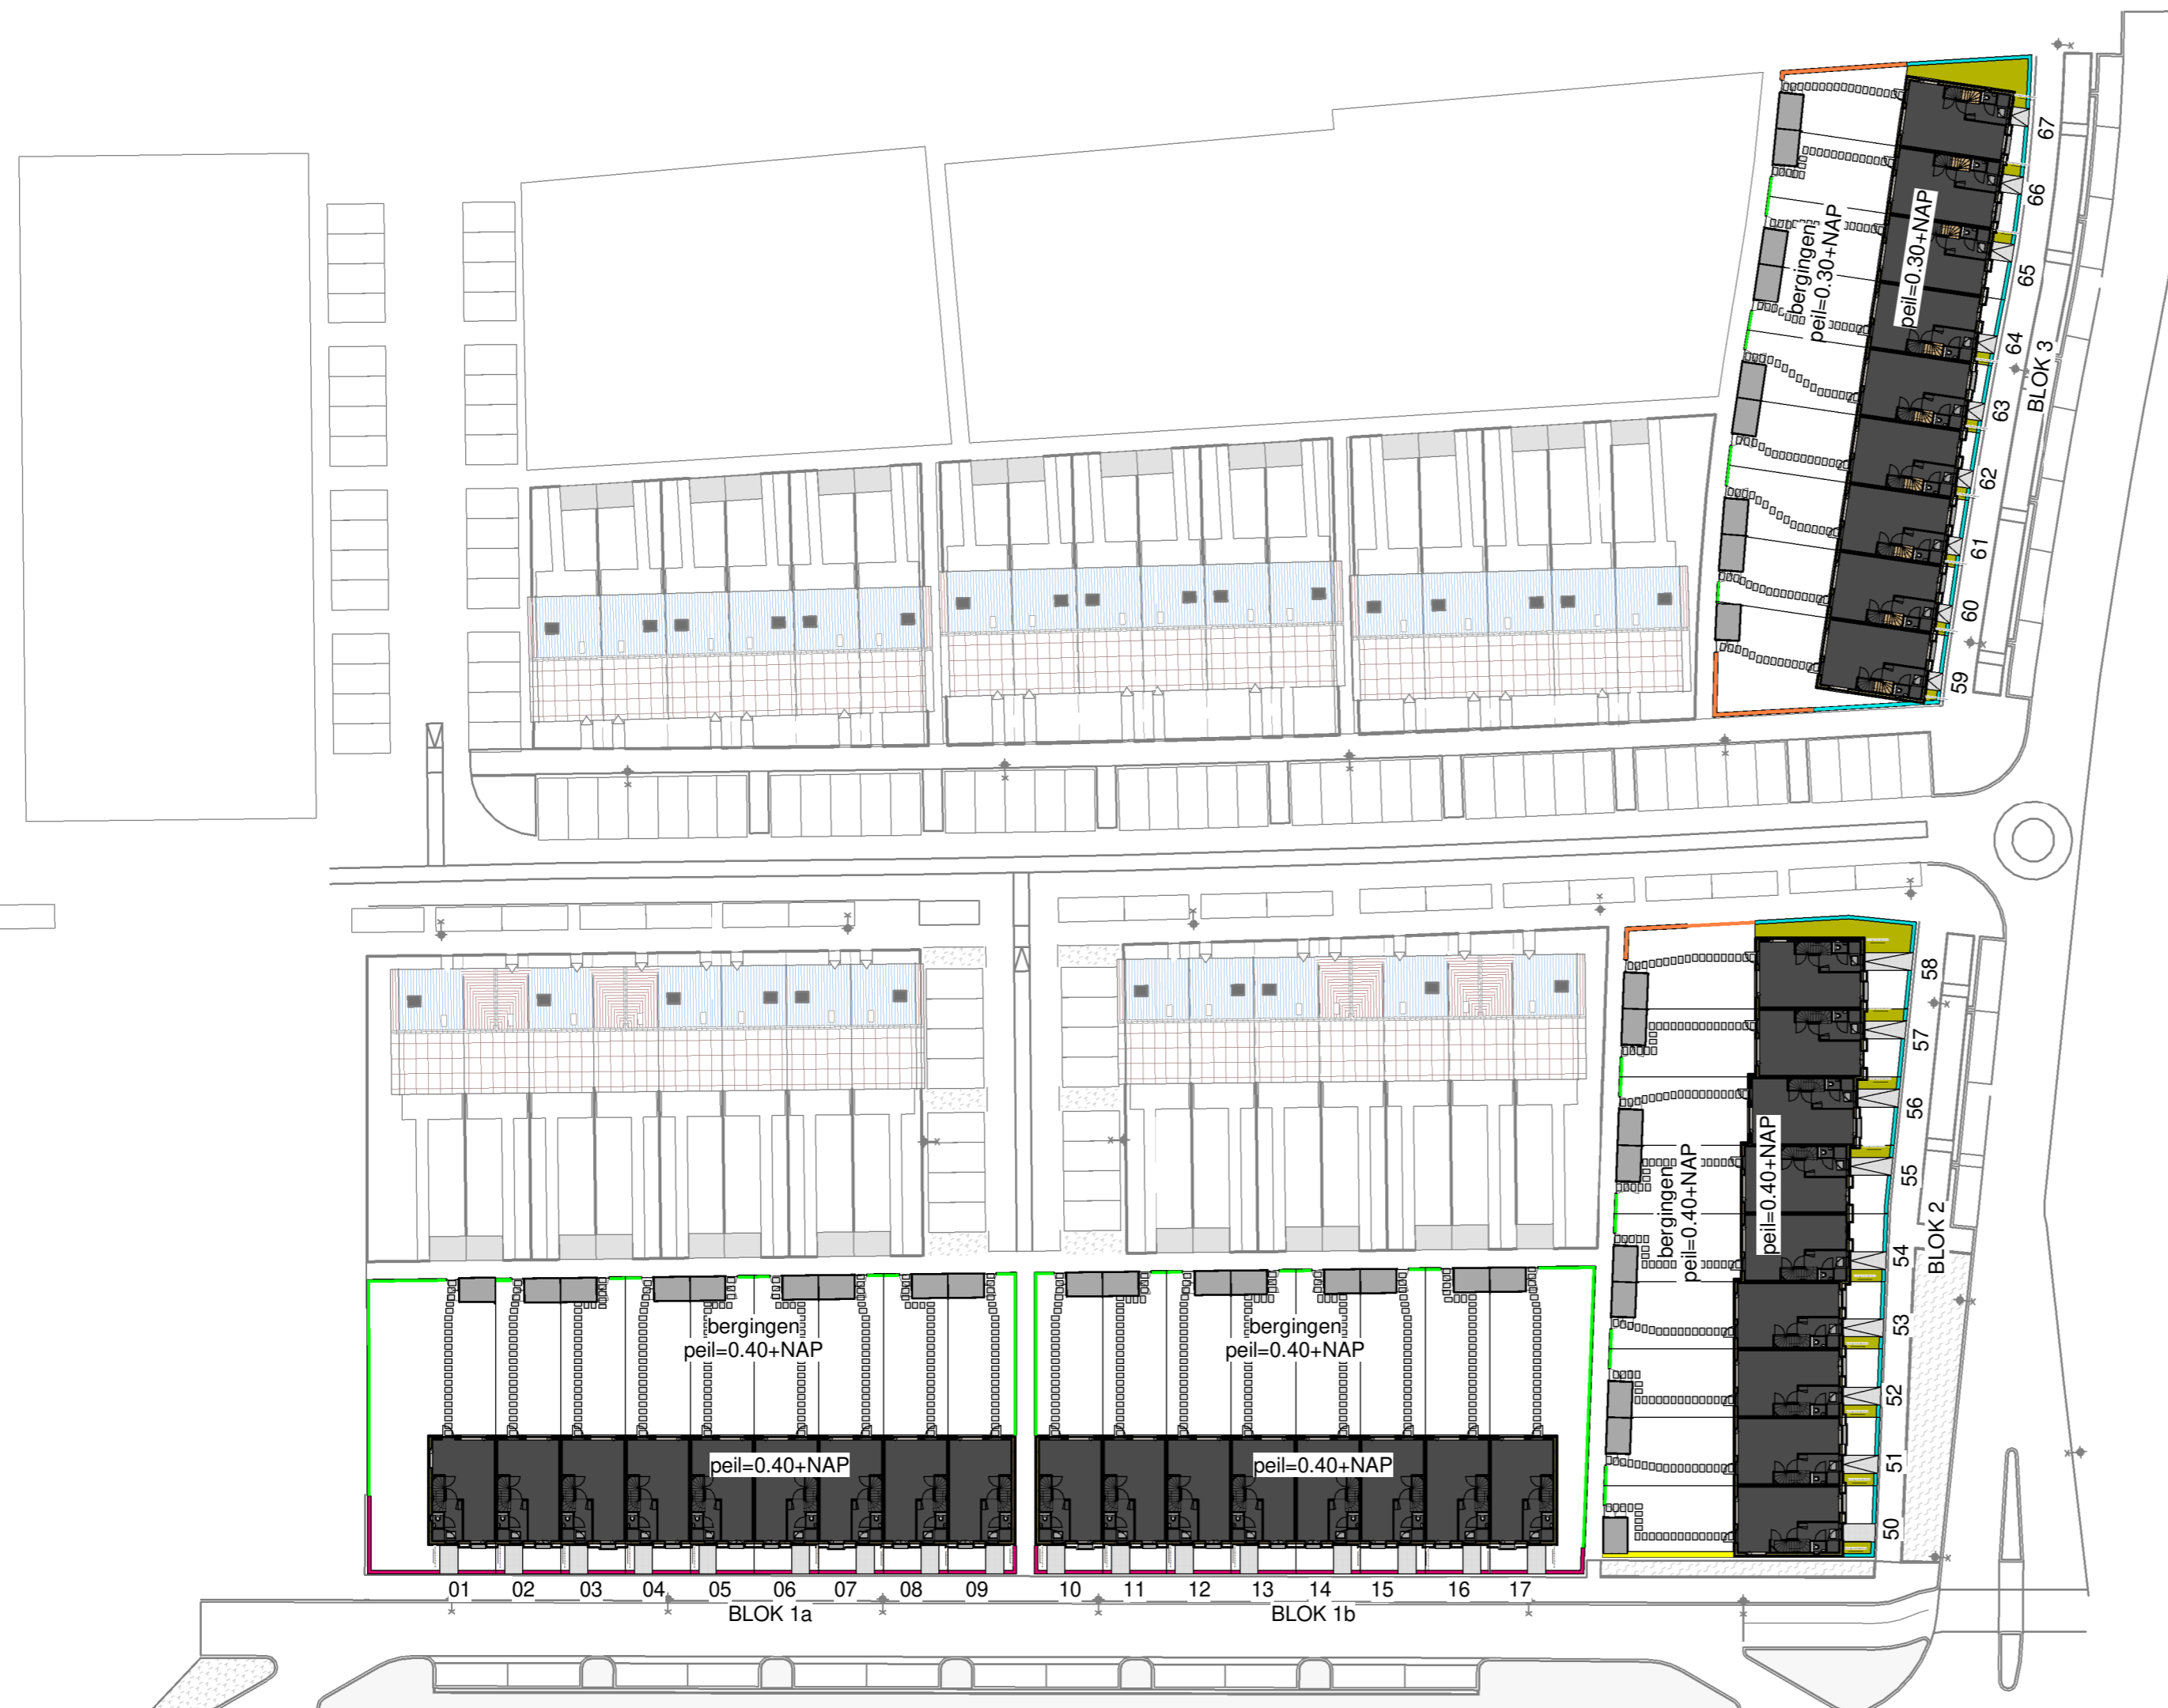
bergingen
peil=0.30+NAP
peil=0.30+NAP
67
66
65
64
63
62
61
60
59
BLOK 3

58
57
56
55
54
53
52
51
50
bergingen
peil=0.40+NAP
peil=0.40+NAP
BLOK 2

bergingen
peil=0.40+NAP
peil=0.40+NAP
bergingen
peil=0.40+NAP
peil=0.40+NAP

01 02 03 04 05 06 07 08 09
BLOK 1a
10 11 12 13 14 15 16 17
BLOK 1b